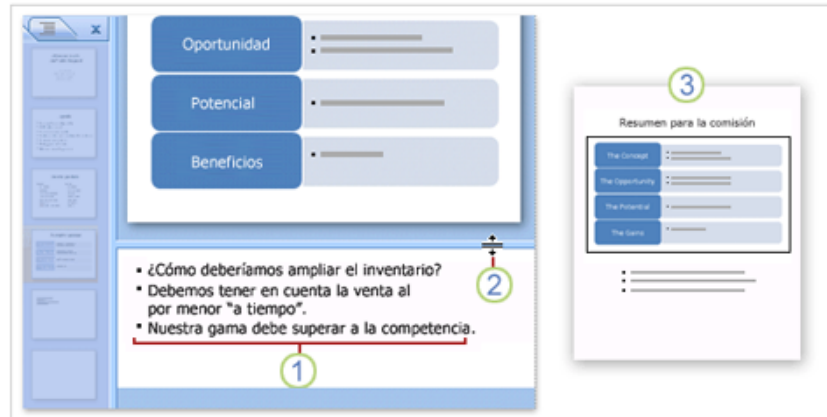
Oportunidad

Potencial

Beneficios

- ¿Cómo deberíamos ampliar el inventario?
- Debemos tener en cuenta la venta al por menor "a tiempo".
- Nuestra gama debe superar a la competencia.

1

2

3

Resumen para la comisión

The Concept

The Opportunity

The Potential

The Gains